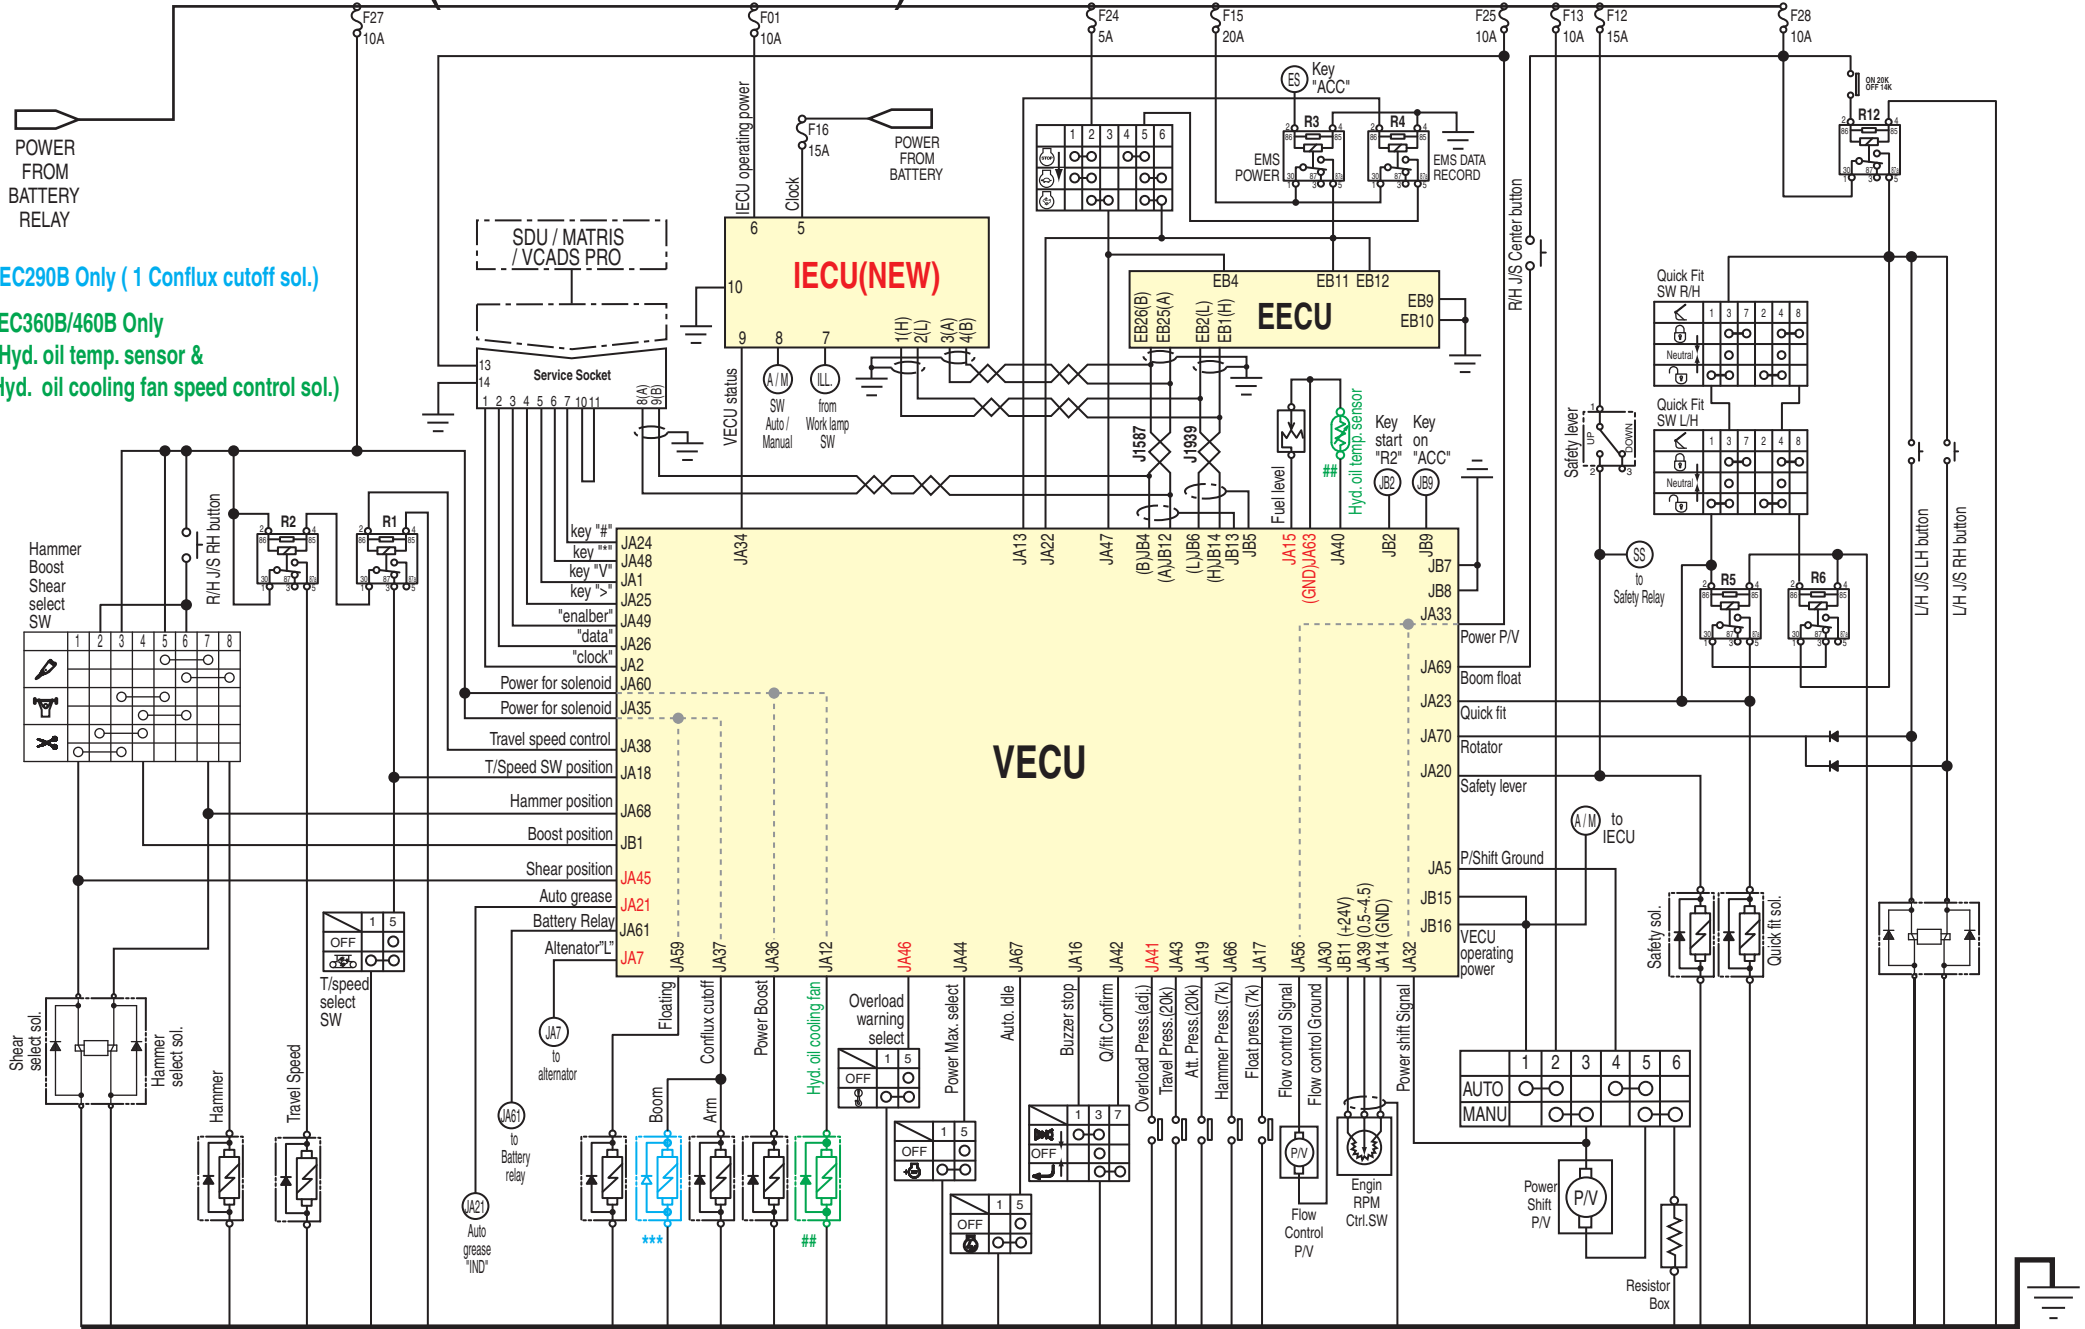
F27 10A
F01 10A
F24 5A
F15 20A
F25 10A
F13 10A
F12 15A
F28 10A

POWER FROM BATTERY RELAY

EC290B Only ( 1 Conflux cutoff sol.)

EC360B/460B Only
Hyd. oil temp. sensor &
Hyd. oil cooling fan speed control sol.)

SDU / MATRIS / VCADS PRO

IECU operating power
Clock
F16 15A
POWER FROM BATTERY

IECU(NEW)
6 5 10 9 8 7
1(H) 2(L) 3(A) 4(B)

Service Socket
13 14
1 2 3 4 5 6 7 10 11
8(A) 9(B)

VECU status
A/M SW Auto / Manual
ILL. from Work lamp SW

Key "ACC"
ES
R3 R4
EMS POWER
EMS DATA RECORD
1 2 3 4 5 6

ON 20K OFF 14K
R12

EB4 EB11 EB12
EECU
EB9 EB10
EB26(B) EB25(A) EB2(L) EB1(H)

J1587 J1939

Fuel level
Hyd. oil temp. sensor
##
Key start "R2"
Key on "ACC"
JB2 JB9

R/H J/S Center button

Quick Fit SW R/H
1 3 7 2 4 8
Neutral
Quick Fit SW L/H
1 3 7 2 4 8
Neutral

Safety lever
UP DOWN

SS to Safety Relay
R5 R6

L/H J/S LH button
L/H J/S RH button

Hammer Boost Shear select SW
1 2 3 4 5 6 7 8

R/H J/S RH button
R2 R1

key "#"
key "*"
key "V"
key ">"
"enalber"
"data"
"clock"
Power for solenoid
Power for solenoid
Travel speed control
T/Speed SW position
Hammer position
Boost position
Shear position
Auto grease
Battery Relay
Alternator"L"

JA24
JA48
JA1
JA25
JA49
JA26
JA2
JA60
JA35
JA38
JA18
JA68
JB1
JA45
JA21
JA61
JA7

JA34 JA13 JA22 JA47 (B)JB4 (A)JB12 (L)JB6 (H)JB14 JB13 JB5 JA15 (GND)JA63 JA40 JB2 JB9

VECU

JB7
JB8
JA33
Power P/V
JA69
Boom float
JA23
Quick fit
JA70
Rotator
JA20
Safety lever
A/M to IECU
JA5
P/Shift Ground
JB15
JB16
VECU operating power

JA59 JA37 JA36 JA12 JA46 JA44 JA67 JA16 JA42 JA41 JA43 JA19 JA66 JA17 JA56 JA30 JB11 (+24V) JA39 (0.5~4.5) JA14 (GND) JA32

Floating
Conflux cutoff
Power Boost
Hyd. oil cooling fan
Overload warning select
Power Max. select
Auto. Idle
Buzzer stop
Q/fit Confirm
Overload Press.(adj.)
Travel Press.(20k)
Att. Press.(20k)
Hammer Press.(7k)
Float press.(7k)
Flow control Signal
Flow control Ground
Power shift Signal

T/speed select SW
1 5
OFF

JA7 to alternator
JA61 to Battery relay
JA21 Auto grease "IND"

Shear select sol.
Hammer select sol.
Hammer
Travel Speed
Boom
Arm
***
##

1 5 OFF
1 5 OFF
1 5 OFF
1 3 7 OFF

P/V Flow Control P/V
Engin RPM Ctrl.SW

1 2 3 4 5 6
AUTO
MANU

Power Shift P/V
P/V
Resistor Box

Safety sol.
Quick fit sol.